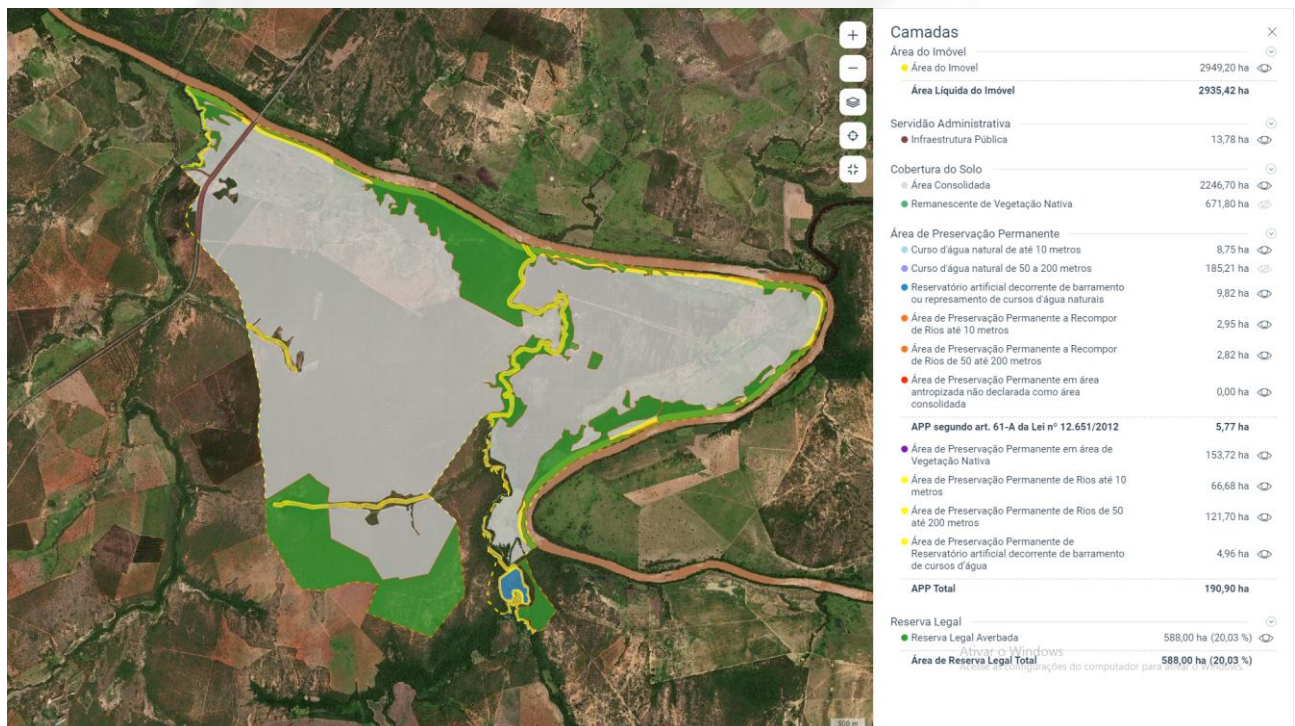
Camadas

Área do Imóvel
Área do Imovel 2949,20 ha
Área Líquida do Imóvel 2935,42 ha

Servidão Administrativa
Infraestrutura Pública 13,78 ha

Cobertura do Solo
Área Consolidada 2246,70 ha
Remanescente de Vegetação Nativa 671,80 ha

Área de Preservação Permanente
Curso d'água natural de até 10 metros 8,75 ha
Curso d'água natural de 50 a 200 metros 185,21 ha
Reservatório artificial decorrente de barramento ou represamento de cursos d'água naturais 9,82 ha
Área de Preservação Permanente a Recompor de Rios até 10 metros 2,95 ha
Área de Preservação Permanente a Recompor de Rios de 50 até 200 metros 2,82 ha
Área de Preservação Permanente em área antropizada não declarada como área consolidada 0,00 ha
APP segundo art. 61-A da Lei nº 12.651/2012 5,77 ha
Área de Preservação Permanente em área de Vegetação Nativa 153,72 ha
Área de Preservação Permanente de Rios até 10 metros 66,68 ha
Área de Preservação Permanente de Rios de 50 até 200 metros 121,70 ha
Área de Preservação Permanente de Reservatório artificial decorrente de barramento de cursos d'água 4,96 ha
APP Total 190,90 ha

Reserva Legal
Reserva Legal Averbada 588,00 ha (20,03 %)
Área de Reserva Legal Total 588,00 ha (20,03 %)

Ativar o Windows
Acesse as configurações do computador para ativar o Windows.

500 m